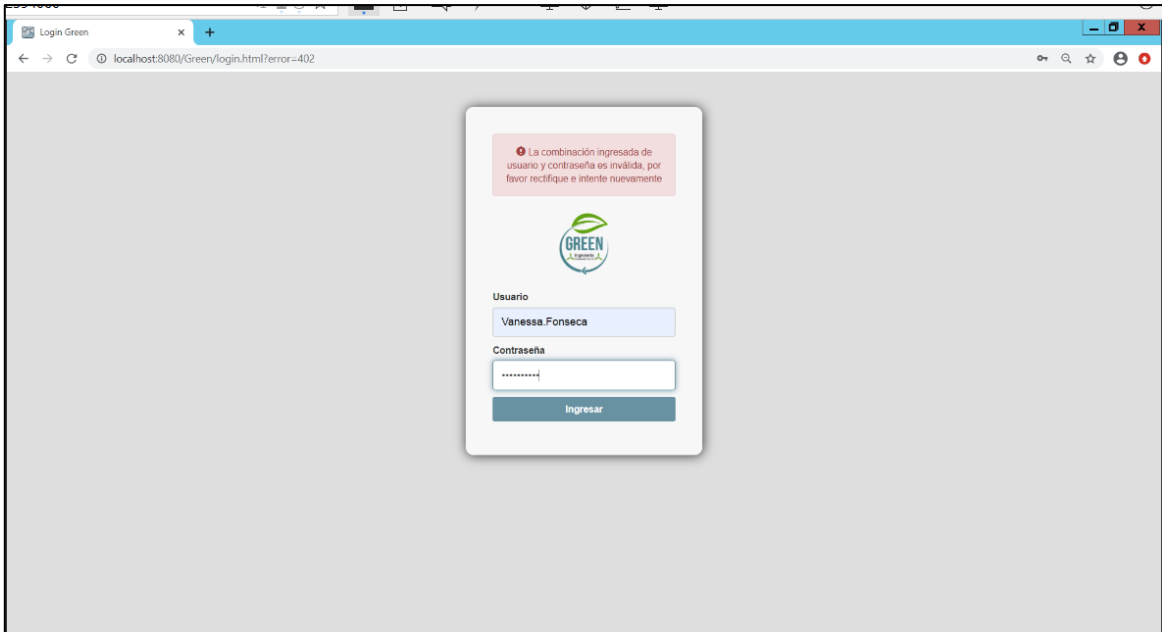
Login Green
localhost:8080/Green/login.html?error=402

La combinación ingresada de usuario y contraseña es inválida, por favor rectifique e intente nuevamente

GREEN

Usuario
Vanessa.Fonseca
Contraseña
••••••••••
Ingresar